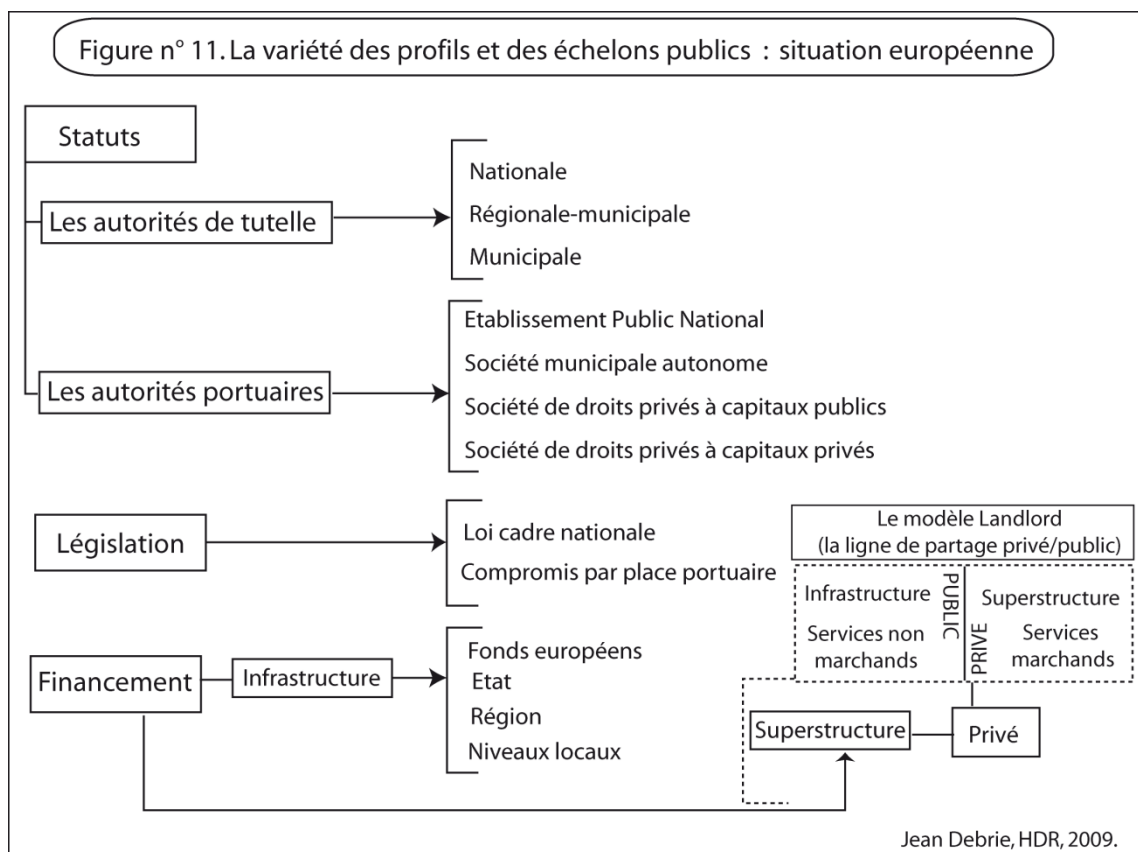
Figure n° 11. La variété des profils et des échelons publics : situation européenne

Statuts

Les autorités de tutelle

Nationale

Régionale-municipale

Municipale

Les autorités portuaires

Etablissement Public National

Société municipale autonome

Société de droits privés à capitaux publics

Société de droits privés à capitaux privés

Législation

Loi cadre nationale

Compromis par place portuaire

Le modèle Landlord
(la ligne de partage privé/public)

Infrastructure

Services non marchands

PUBLIC

PRIVE

Superstructure

Services marchands

Financement

Infrastructure

Fonds européens

Etat

Région

Niveaux locaux

Superstructure

Privé

Jean Debrie, HDR, 2009.